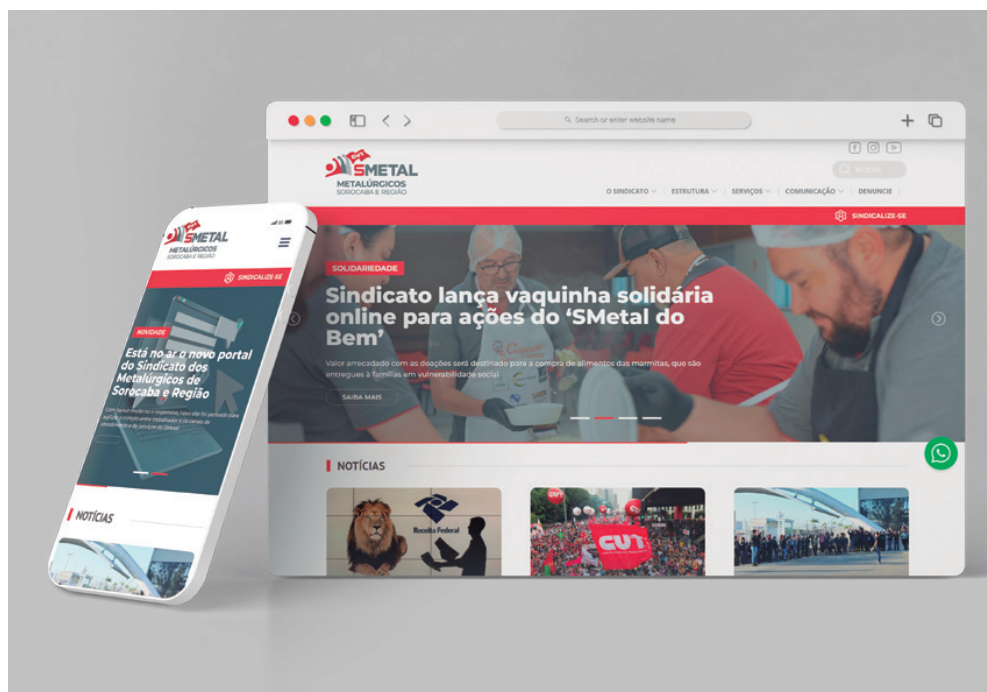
Search or enter website name

SMETAL
METALÚRGICOS
SOROCABA E REGIÃO

BUSCAR

O SINDICATO | ESTRUTURA | SERVIÇOS | COMUNICAÇÃO | DENUNCIE

SINDICALIZE-SE

SOLIDARIEDADE

Sindicato lança vaquinha solidária online para ações do 'SMetal do Bem'

Valor arrecadado com as doações será destinado para a compra de alimentos das marmitas, que são entregues à famílias em vulnerabilidade social

SAIBA MAIS

NOTÍCIAS

Receita Federal

CUT

SMETAL
METALÚRGICOS
SOROCABA E REGIÃO

SINDICALIZE-SE

NOVIDADE

Está no ar o novo portal do Sindicato dos Metalúrgicos de Sorocaba e Região

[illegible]

NOTÍCIAS